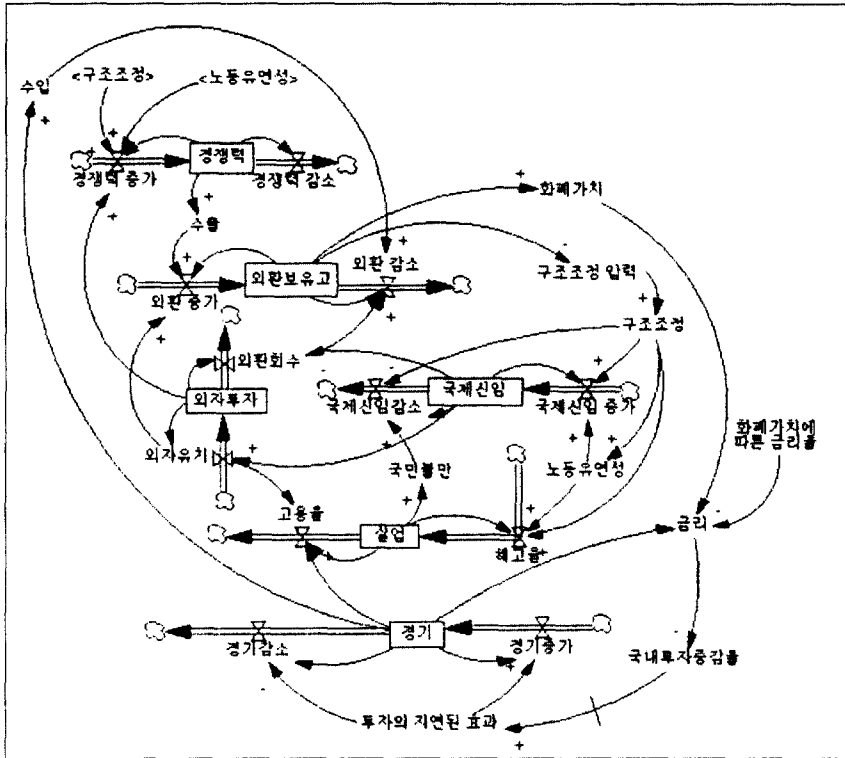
수입
<구조조정>
<노동유연성>
+
경쟁력
경쟁력 증가
경쟁력 감소
+
+
수출
+
화폐가치
외환보유고
외환 감소
-
구조조정 압력
외환 증가
+
+
구조조정
외환회수
+
-
국제신임
국제신임감소
국제신임 증가
외자투자
+
외자유치
+
국민불만
화폐가치에 따른 금리율
노동유연성
+
+
고용율
실업
해고율
금리
경기
경기감소
경기증가
국내투자증감율
-
투자의 지연된 효과
+